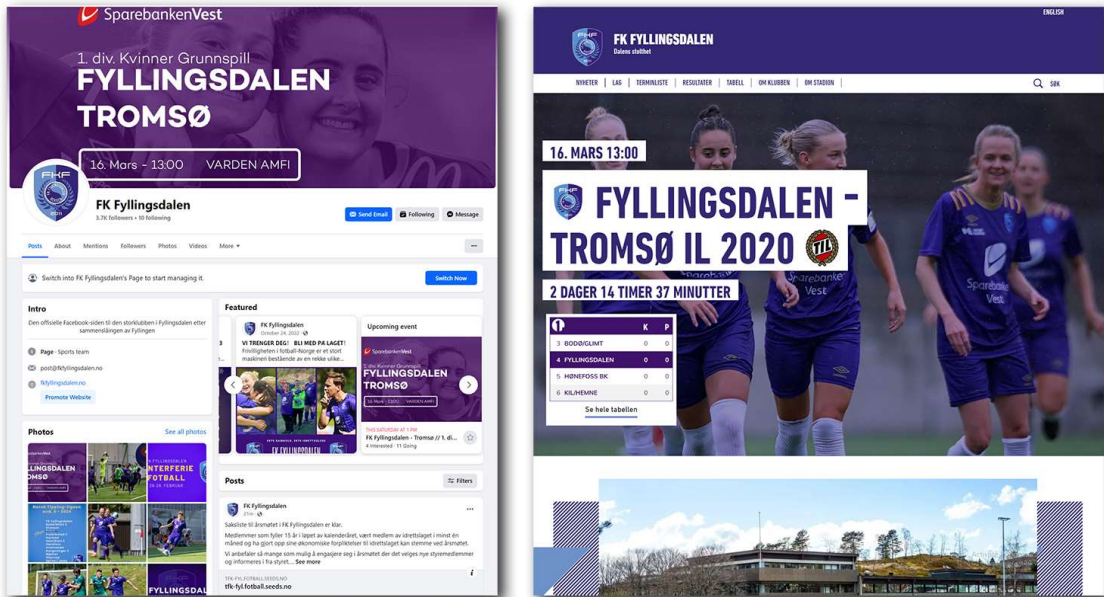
SparebankenVest

1. div. Kvinner Grunnspill
FYLLINGSDALEN
TROMSØ

16. Mars - 13:00 VARDEN AMFI

FK Fyllingsdalen
3.7K followers • 10 following

Send Email Following Message

Posts About Mentions Followers Photos Videos More

Switch into FK Fyllingsdalen's Page to start managing it. Switch Now

Intro
Den offisielle Facebook-siden til den storklubben i Fyllingsdalen etter sammenslången av Fyllingen

Page · Sports team
post@fkfyllingsdalen.no
fkfyllingsdalen.no
Promote Website

Photos See all photos

Featured

FK Fyllingsdalen
October 24, 2022
VI TRENGER DEG! BLI MED PÅ LAGET!
Frivilligheten i fotball-Norge er et stort maskineri bestående av en rekke ulike...

Upcoming event
THIS SATURDAY AT 1 PM
FK Fyllingsdalen - Tromsø // 1. di...
4 interested · 11 Going

Posts Filters

FK Fyllingsdalen
Sakliste til årsmøtet i FK Fyllingsdalen er klar.
Medlemmer som fyller 15 år i løpet av kalenderåret, vært medlem av idrettslaget i minst én måned og ha gjort opp sine økonomiske forpliktelser til idrettslaget kan stemme ved årsmøtet.
Vi anbefaler så mange som mulig å engasjere seg i årsmøtet der det velges nye styremedlemmer og informeres i fra styret.... See more

TFK-FYL.FOTBALL.SEEDS.NO
tfk-fyl.fotball.seeds.no

ENGLISH
FK FYLLINGSDALEN
Dalens stolthet

NYHETER | LAG | TERMINLISTE | RESULTATER | TABELL | OM KLUBBEN | OM STADION | SØK

16. MARS 13:00
FYLLINGSDALEN - TROMSØ IL 2020
2 DAGER 14 TIMER 37 MINUTTER

| | | K | P |
|---|---|---|---|
| 3 | BODØ/GLIMT | 0 | 0 |
| 4 | FYLLINGSDALEN | 0 | 0 |
| 5 | HØNEFOSS BK | 0 | 0 |
| 6 | KIL/HEMNE | 0 | 0 |

Se hele tabellen